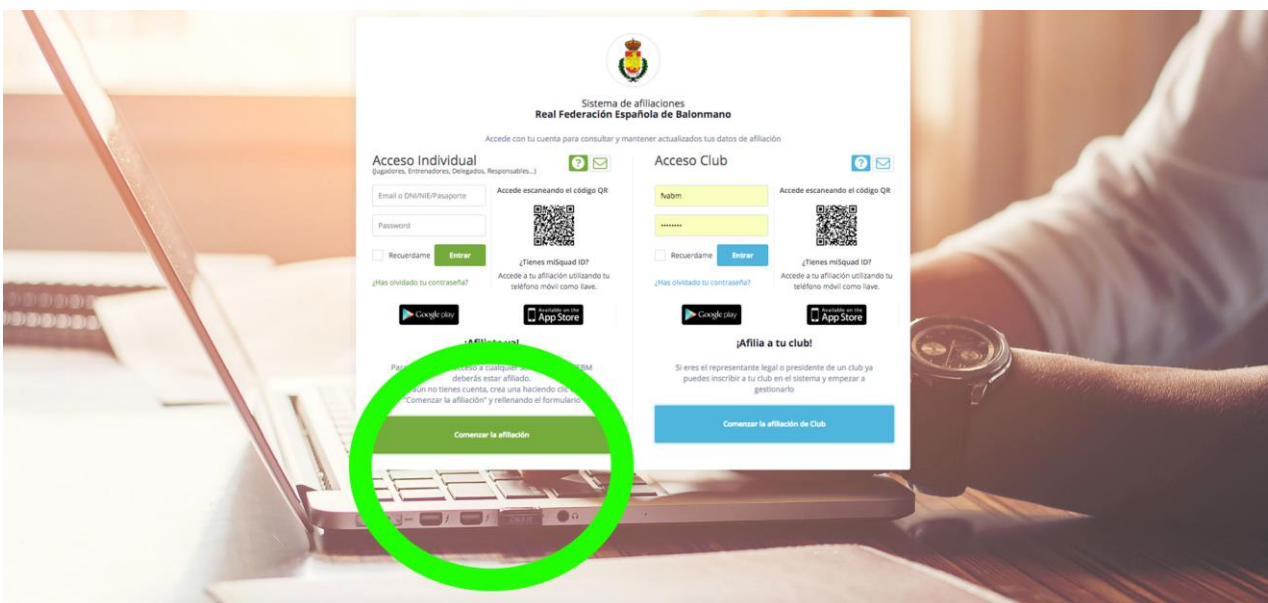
Sistema de afiliaciones
Real Federación Española de Balonmano

Accede con tu cuenta para consultar y mantener actualizados tus datos de afiliación

Acceso Individual
(Jugadores, Entrenadores, Delegados, Responsables...)

Email o DNI/NIE/Pasaporte

Password

Recuerdame Entrar

¿Has olvidado tu contraseña?

Accede escaneando el código QR

¿Tienes miSquad ID?
Accede a tu afiliación utilizando tu teléfono móvil como llave.

Google play

Available on the App Store

¡Afilia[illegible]

Para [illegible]ceso a cualquier se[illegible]FBM deberás estar afiliado. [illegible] no tienes cuenta, crea una haciendo cl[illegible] "Comenzar la afiliación" y rellenando el formulario

Comenzar la afiliación

Acceso Club

fvabm

••••••••

Recuerdame Entrar

¿Has olvidado tu contraseña?

Accede escaneando el código QR

¿Tienes miSquad ID?
Accede a tu afiliación utilizando tu teléfono móvil como llave.

Google play

Available on the App Store

¡Afilia a tu club!

Si eres el representante legal o presidente de un club ya puedes inscribir a tu club en el sistema y empezar a gestionarlo

Comenzar la afiliación de Club